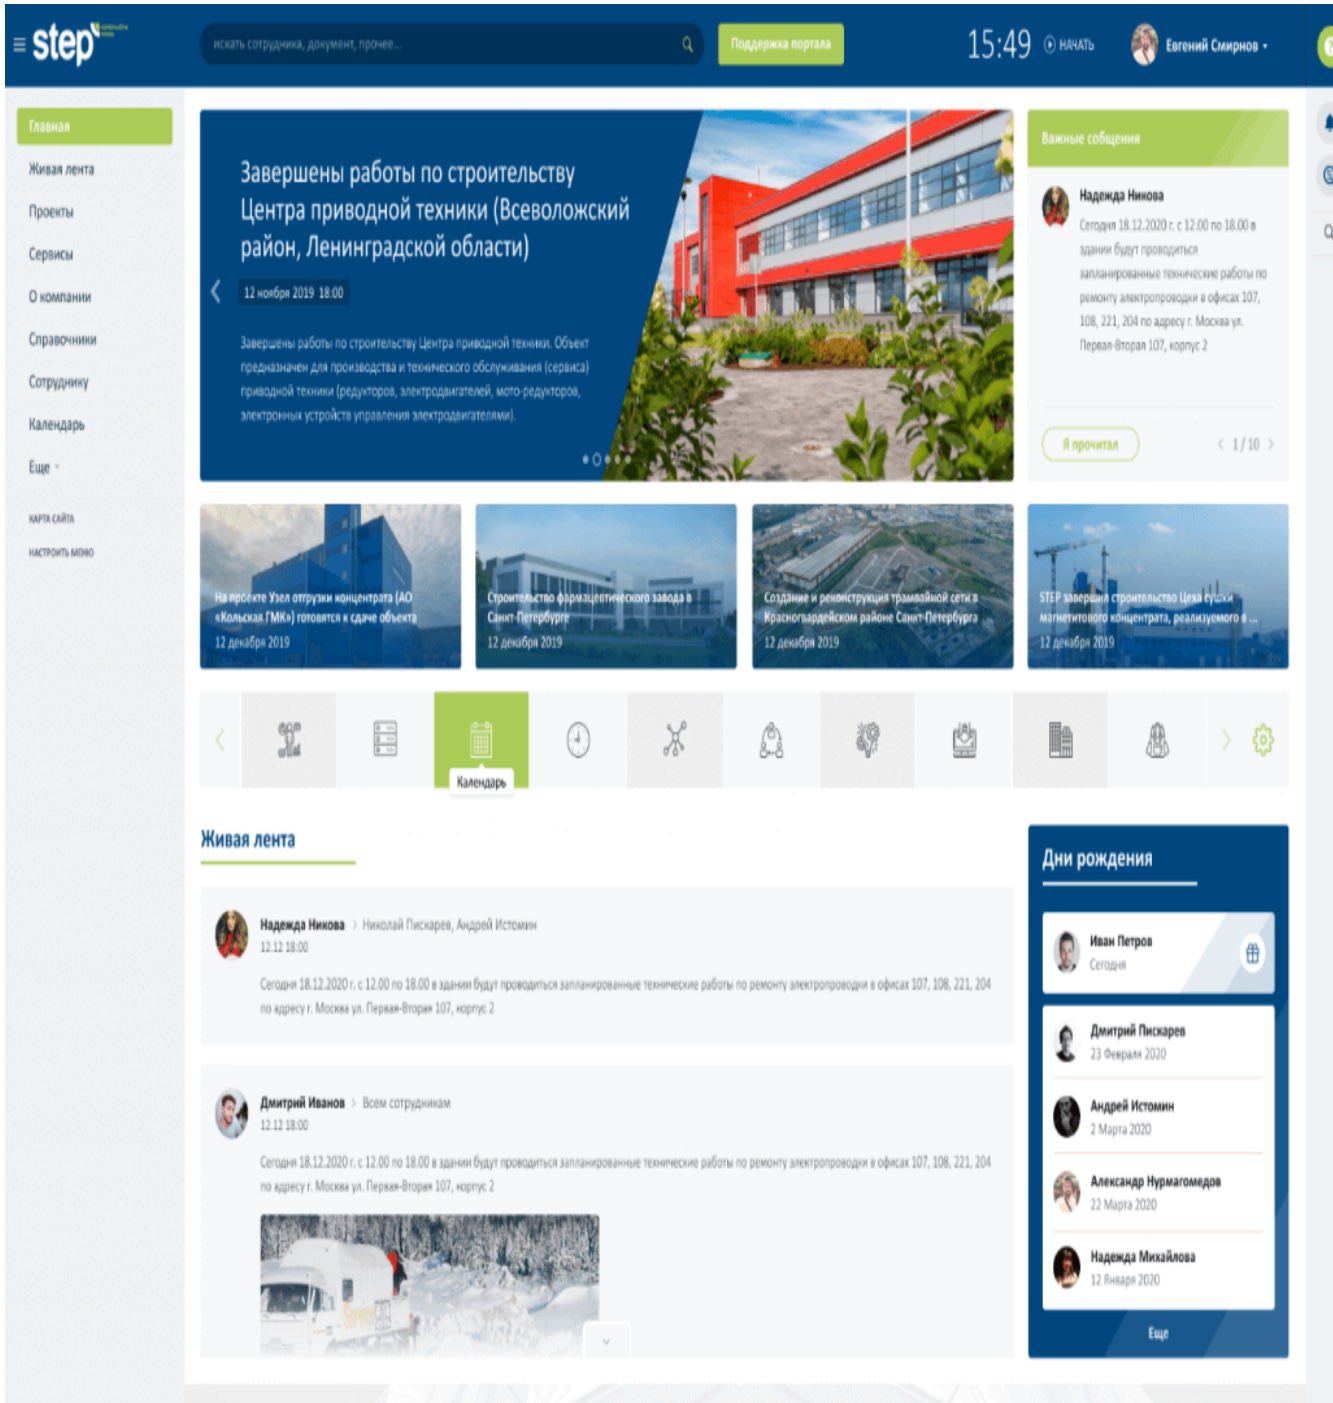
step

искать сотрудника, документ, прочее...

Поддержка портала

15:49 НАЧАТЬ

Евгений Смирнов

Главная
Живая лента
Проекты
Сервисы
О компании
Справочники
Сотруднику
Календарь
Еще

КАРТА САЙТА
НАСТРОИТЬ МЕНЮ

Завершены работы по строительству Центра приводной техники (Всеволожский район, Ленинградской области)

12 ноября 2019 18:00

Завершены работы по строительству Центра приводной техники. Объект предназначен для производства и технического обслуживания (сервиса) приводной техники (редукторов, электродвигателей, мото-редукторов, электронных устройств управления электродвигателями).

Важные сообщения

Надежда Никова

Сегодня 18.12.2020 г. с 12.00 по 18.00 в здании будут проводиться запланированные технические работы по ремонту электропроводки в офисах 107, 108, 221, 204 по адресу г. Москва ул. Первая-Вторая 107, корпус 2

Я прочитал

1 / 10

На проекте Узел отгрузки концентрата (АО «Кольская ГМК») готовится к сдаче объекта
12 декабря 2019

Строительство фармацевтического завода в Санкт-Петербурге
12 декабря 2019

Создание и реконструкция трамвайной сети в Красногвардейском районе Санкт-Петербурга
12 декабря 2019

STEP завершил строительство Цеха сушки магнетитового концентрата, реализуемого в ...
12 декабря 2019

Календарь

Живая лента

Надежда Никова > Николай Пискарев, Андрей Истомин
12.12 18:00
Сегодня 18.12.2020 г. с 12.00 по 18.00 в здании будут проводиться запланированные технические работы по ремонту электропроводки в офисах 107, 108, 221, 204 по адресу г. Москва ул. Первая-Вторая 107, корпус 2

Дмитрий Иванов > Всем сотрудникам
12.12 18:00
Сегодня 18.12.2020 г. с 12.00 по 18.00 в здании будут проводиться запланированные технические работы по ремонту электропроводки в офисах 107, 108, 221, 204 по адресу г. Москва ул. Первая-Вторая 107, корпус 2

Дни рождения

Иван Петров
Сегодня

Дмитрий Пискарев
23 Февраля 2020

Андрей Истомин
2 Марта 2020

Александр Нурмагомедов
22 Марта 2020

Надежда Михайлова
12 Января 2020

Еще